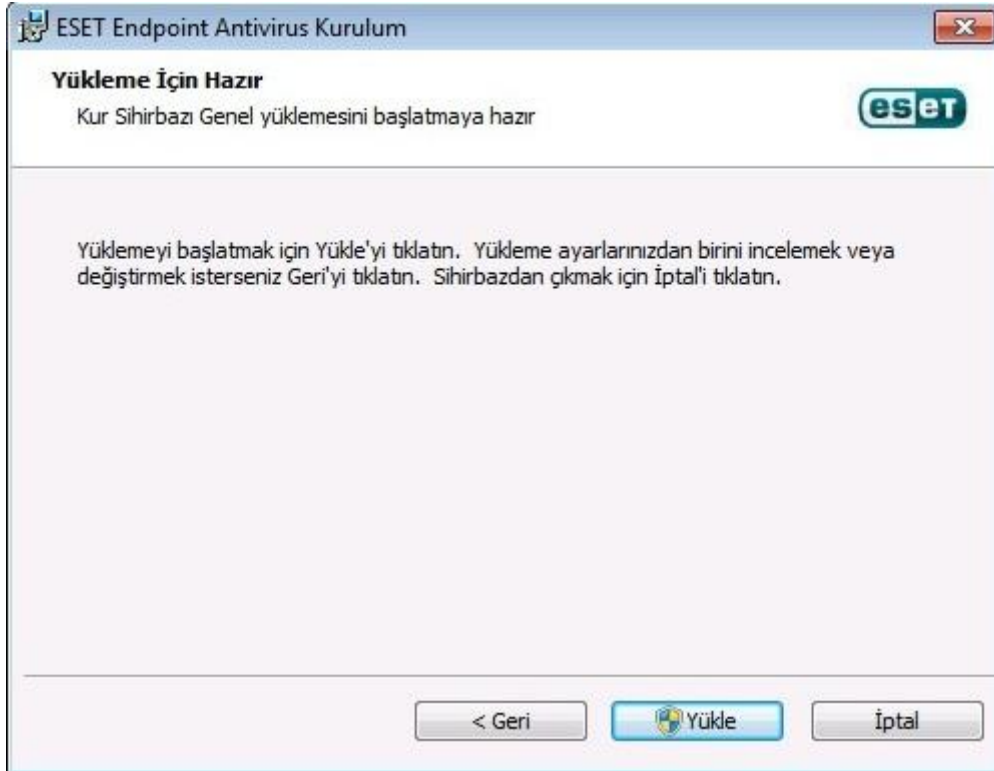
ESET Endpoint Antivirus Kurulum

Yükleme İçin Hazır

Kur Sihirbazı Genel yüklemesini başlatmaya hazır

eset

Yüklemeyi başlatmak için Yükle'yi tıklatın. Yükleme ayarlarınızdan birini incelemek veya değiştirmek isterseniz Geri'yi tıklatın. Sihirbazdan çıkmak için İptal'i tıklatın.

< Geri

Yükle

İptal